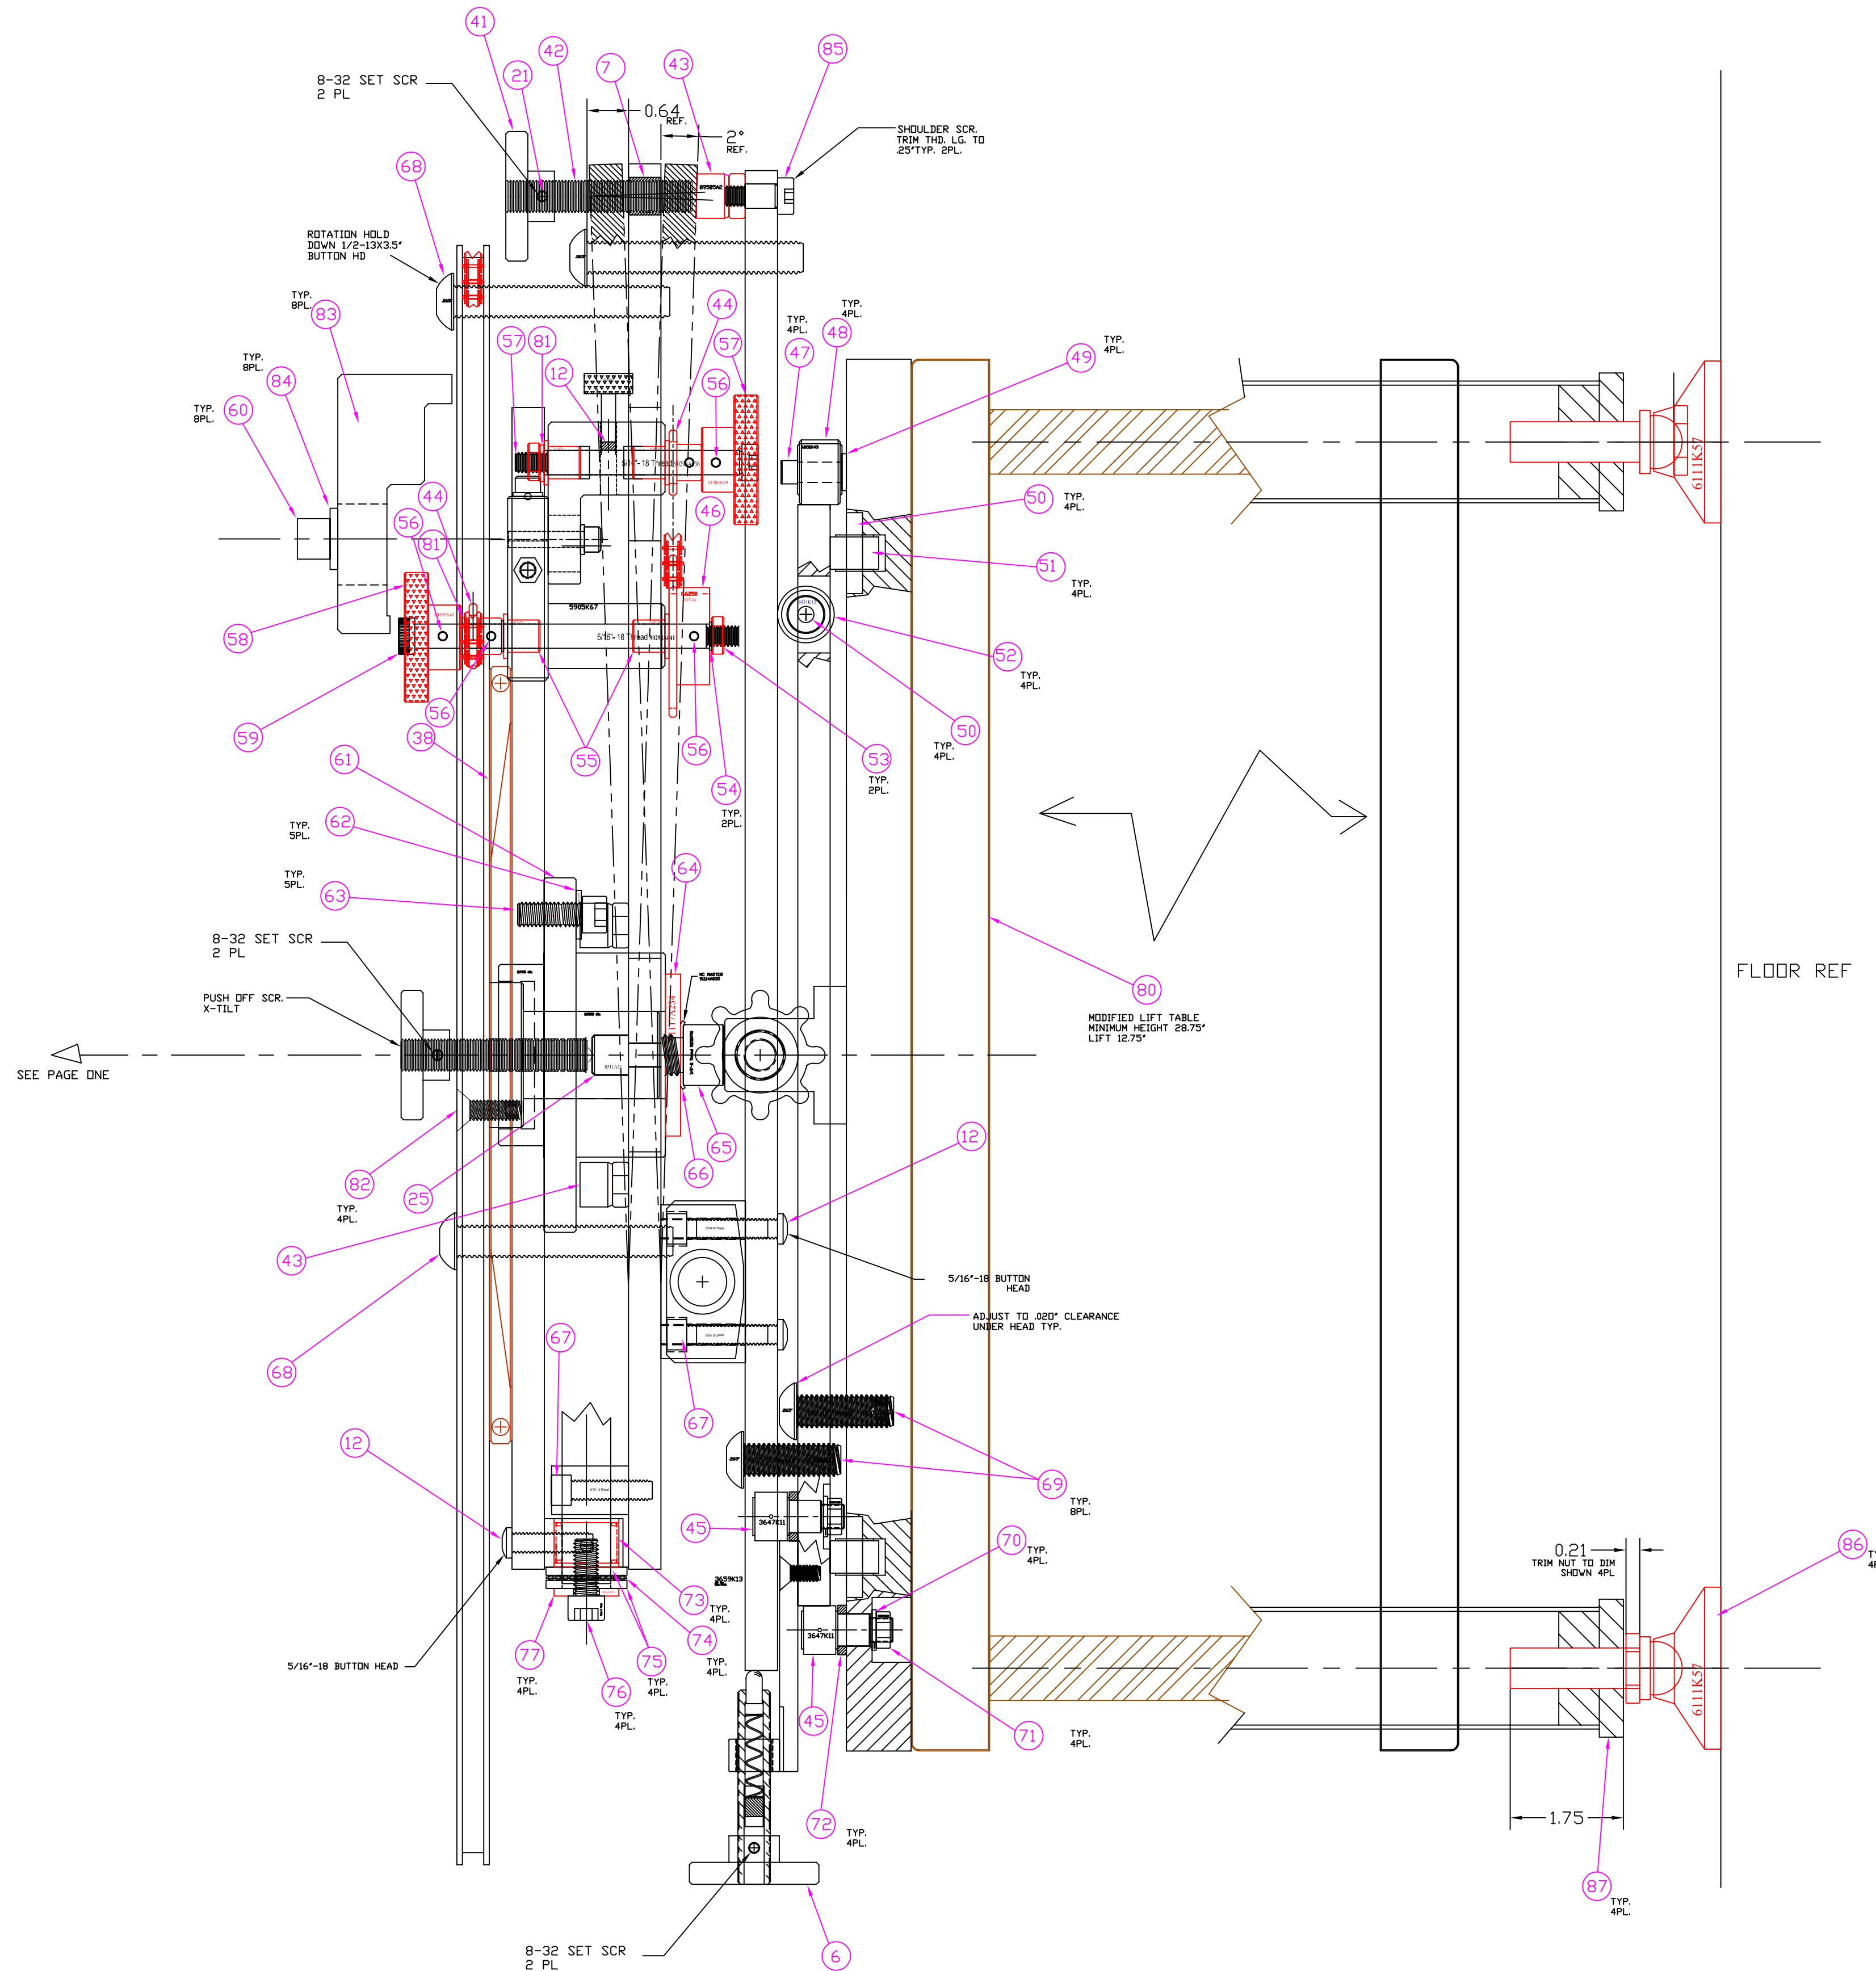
41
21
42
7
43
85
8-32 SET SCR
2 PL
0.64
REF.
2°
REF.
SHOULDER SCR.
TRIM THD. LG. TO
.25"TYP. 2PL.
68
ROTATION HOLD
DOWN 1/2-13X3.5"
BUTTON HD
TYP.
8PL.
83
44
TYP.
4PL.
TYP.
4PL.
57
81
57
48
47
49
TYP.
4PL.
12
56
TYP.
8PL.
84
TYP.
8PL.
60
5/16"- 18 Thread
44
46
50
TYP.
4PL.
56
81
51
TYP.
4PL.
5905K67
5/16"- 18 Thread
58
52
TYP.
4PL.
56
38
55
56
53
TYP.
2PL.
50
TYP.
4PL.
59
61
54
TYP.
2PL.
62
TYP.
5PL.
TYP.
5PL.
63
64
8-32 SET SCR
2 PL
80
MODIFIED LIFT TABLE
MINIMUM HEIGHT 28.75"
LIFT 12.75"
FLOOR REF
PUSH OFF SCR.
X-TILT
SEE PAGE ONE
65
66
82
TYP.
4PL.
25
12
43
5/16"-18 BUTTON
HEAD
ADJUST TO .020" CLEARANCE
UNDER HEAD TYP.
68
67
67
12
69
TYP.
8PL.
45
3647K11
70
TYP.
4PL.
0.21
TRIM NUT TO DIM
SHOWN 4PL
86
3659K13
73
TYP.
4PL.
74
3647K11
5/16"-18 BUTTON HEAD
77
TYP.
4PL.
75
TYP.
4PL.
TYP.
4PL.
76
TYP.
4PL.
45
71
TYP.
4PL.
6111K57
6111K57
1.75
72
TYP.
4PL.
87
TYP.
4PL.
8-32 SET SCR
2 PL
6